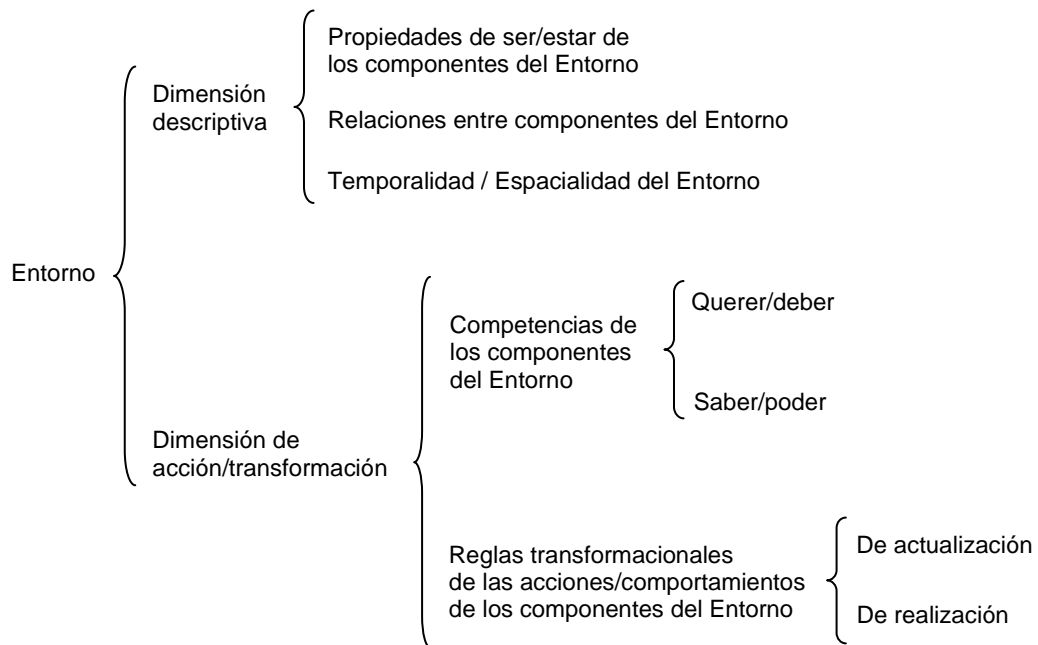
Entorno

Dimensión descriptiva

Propiedades de ser/estar de los componentes del Entorno

Relaciones entre componentes del Entorno

Temporalidad / Espacialidad del Entorno

Dimensión de acción/transformación

Competencias de los componentes del Entorno

Querer/deber

Saber/poder

Reglas transformacionales de las acciones/comportamientos de los componentes del Entorno

De actualización

De realización